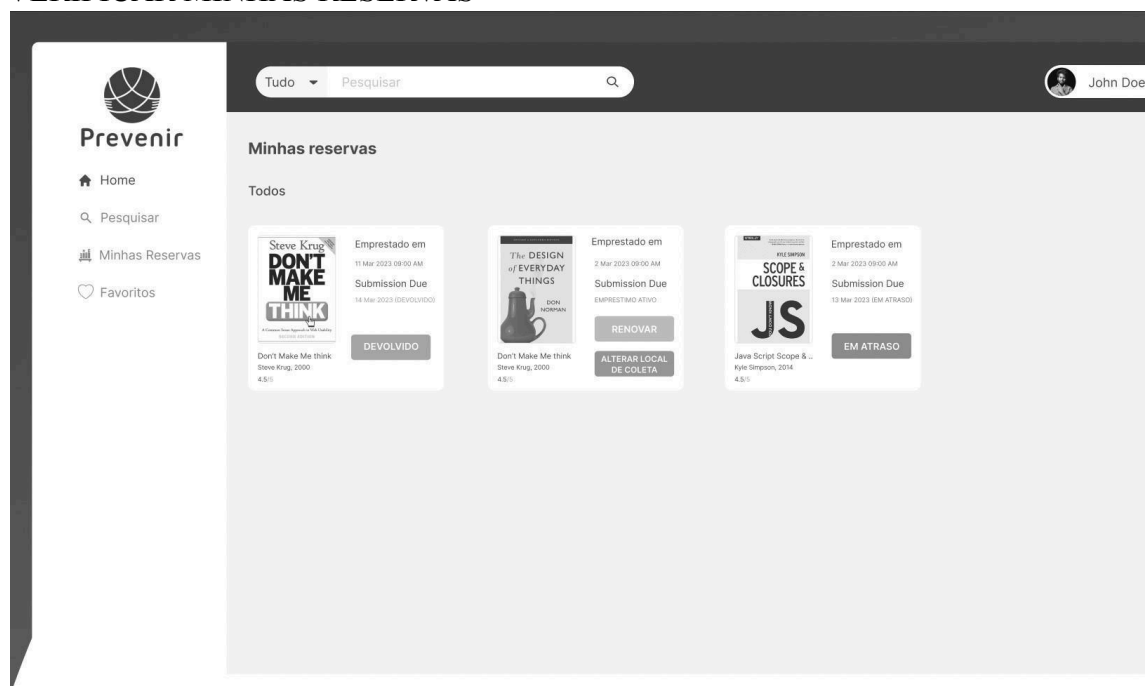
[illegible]

Prevenir

Home

Pesquisar

Minhas Reservas

Favoritos

Tudo

Pesquisar

John Doe

Minhas reservas

Todos

Steve Krug
DON'T MAKE ME THINK

Emprestado em

11 Mar 2023 09:00 AM

Submission Due

14 Mar 2023 (DEVOLVIDO)

DEVOLVIDO

Don't Make Me think

Steve Krug, 2000

4.5/5

The DESIGN of EVERYDAY THINGS

DON NORMAN

Emprestado em

2 Mar 2023 09:00 AM

Submission Due

EMPRESTIMO ATIVO

RENOVAR

ALTERAR LOCAL DE COLETA

Don't Make Me think

Steve Krug, 2000

4.5/5

KYLE SIMPSON

SCOPE & CLOSURES

JS

Emprestado em

2 Mar 2023 09:00 AM

Submission Due

13 Mar 2023 (EM ATRASO)

EM ATRASO

Java Script Scope & ...

Kyle Simpson, 2014

4.5/5